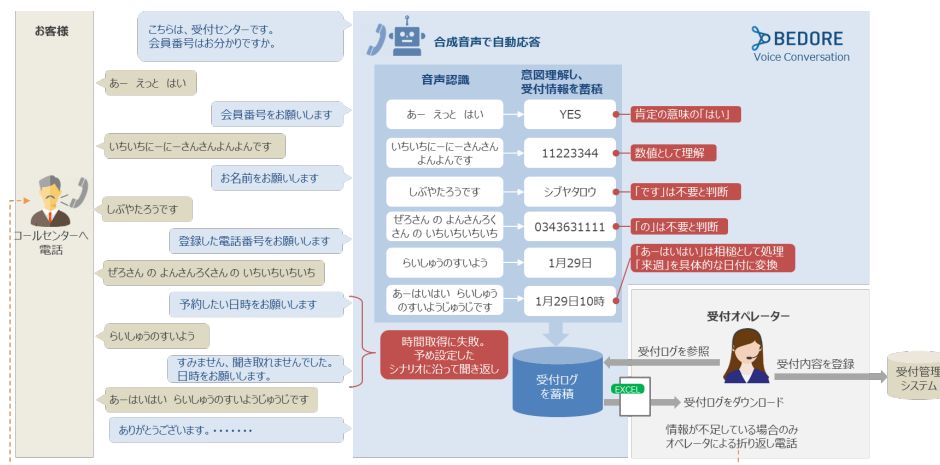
お客様

コールセンターへ電話

こちらは、受付センターです。
会員番号はお分かりですか。

あー　えっと　はい

会員番号をお願いします

いちいちにーにーさんさんよんよんです

お名前をお願いします

しぶやたろうです

登録した電話番号をお願いします

ぜろさん の よんさんろくさん の いちいちいちいち

予約したい日時をお願いします

らいしゅうのすいよう

すみません、聞き取れませんでした。
日時をお願いします。

あーはいはい　らいしゅうのすいようじです

ありがとうございます。・・・・・・・

合成音声で自動応答

BEDORE
Voice Conversation

| 音声認識 | 意図理解し、受付情報を蓄積 |
|---|---|
| あー　えっと　はい | YES |
| いちいちにーにーさんさんよんよんです | 11223344 |
| しぶやたろうです | シブヤタロウ |
| ぜろさん の よんさんろくさん の いちいちいちいち | 0343631111 |
| らいしゅうのすいよう | 1月29日 |
| あーはいはい　らいしゅうのすいようじです | 1月29日10時 |

肯定の意味の「はい」

数値として理解

「です」は不要と判断

「の」は不要と判断

「あーはいはい」は相槌として処理
「来週」を具体的な日付に変換

時間取得に失敗。
予め設定した
シナリオに沿って聞き返し

受付ログを蓄積

EXCEL

受付オペレーター

受付ログを参照

受付内容を登録

受付管理システム

受付ログをダウンロード

情報が不足している場合のみ
オペレータによる折り返し電話